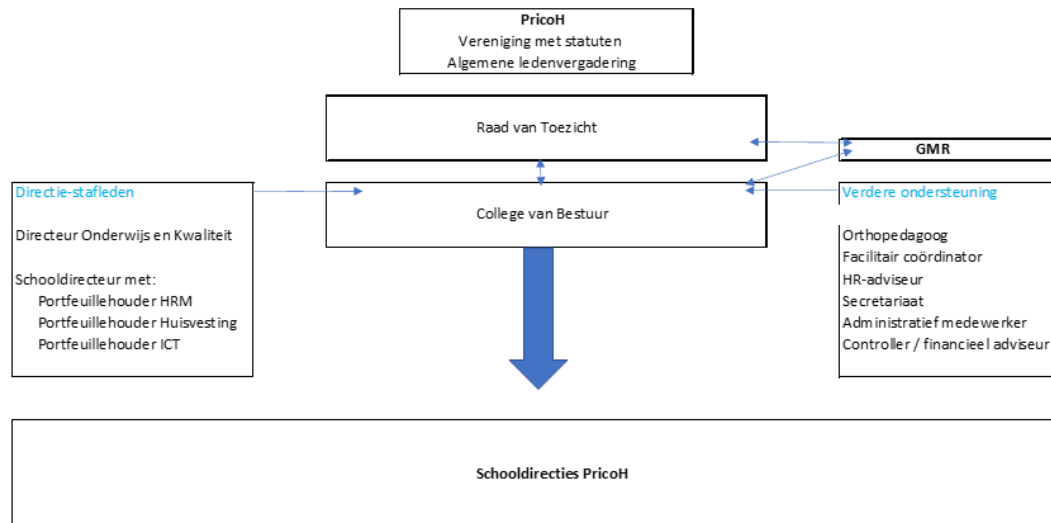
PricoH
Vereniging met statuten
Algemene ledenvergadering

Raad van Toezicht

GMR

Directie-stafleden

Directeur Onderwijs en Kwaliteit

Schooldirecteur met:
Portfeuillehouder HRM
Portfeuillehouder Huisvesting
Portfeuillehouder ICT

College van Bestuur

Verdere ondersteuning

Orthopedagoog
Facilitair coördinator
HR-adviseur
Secretariaat
Administratief medewerker
Controller / financieel adviseur

Schooldirecties PricoH